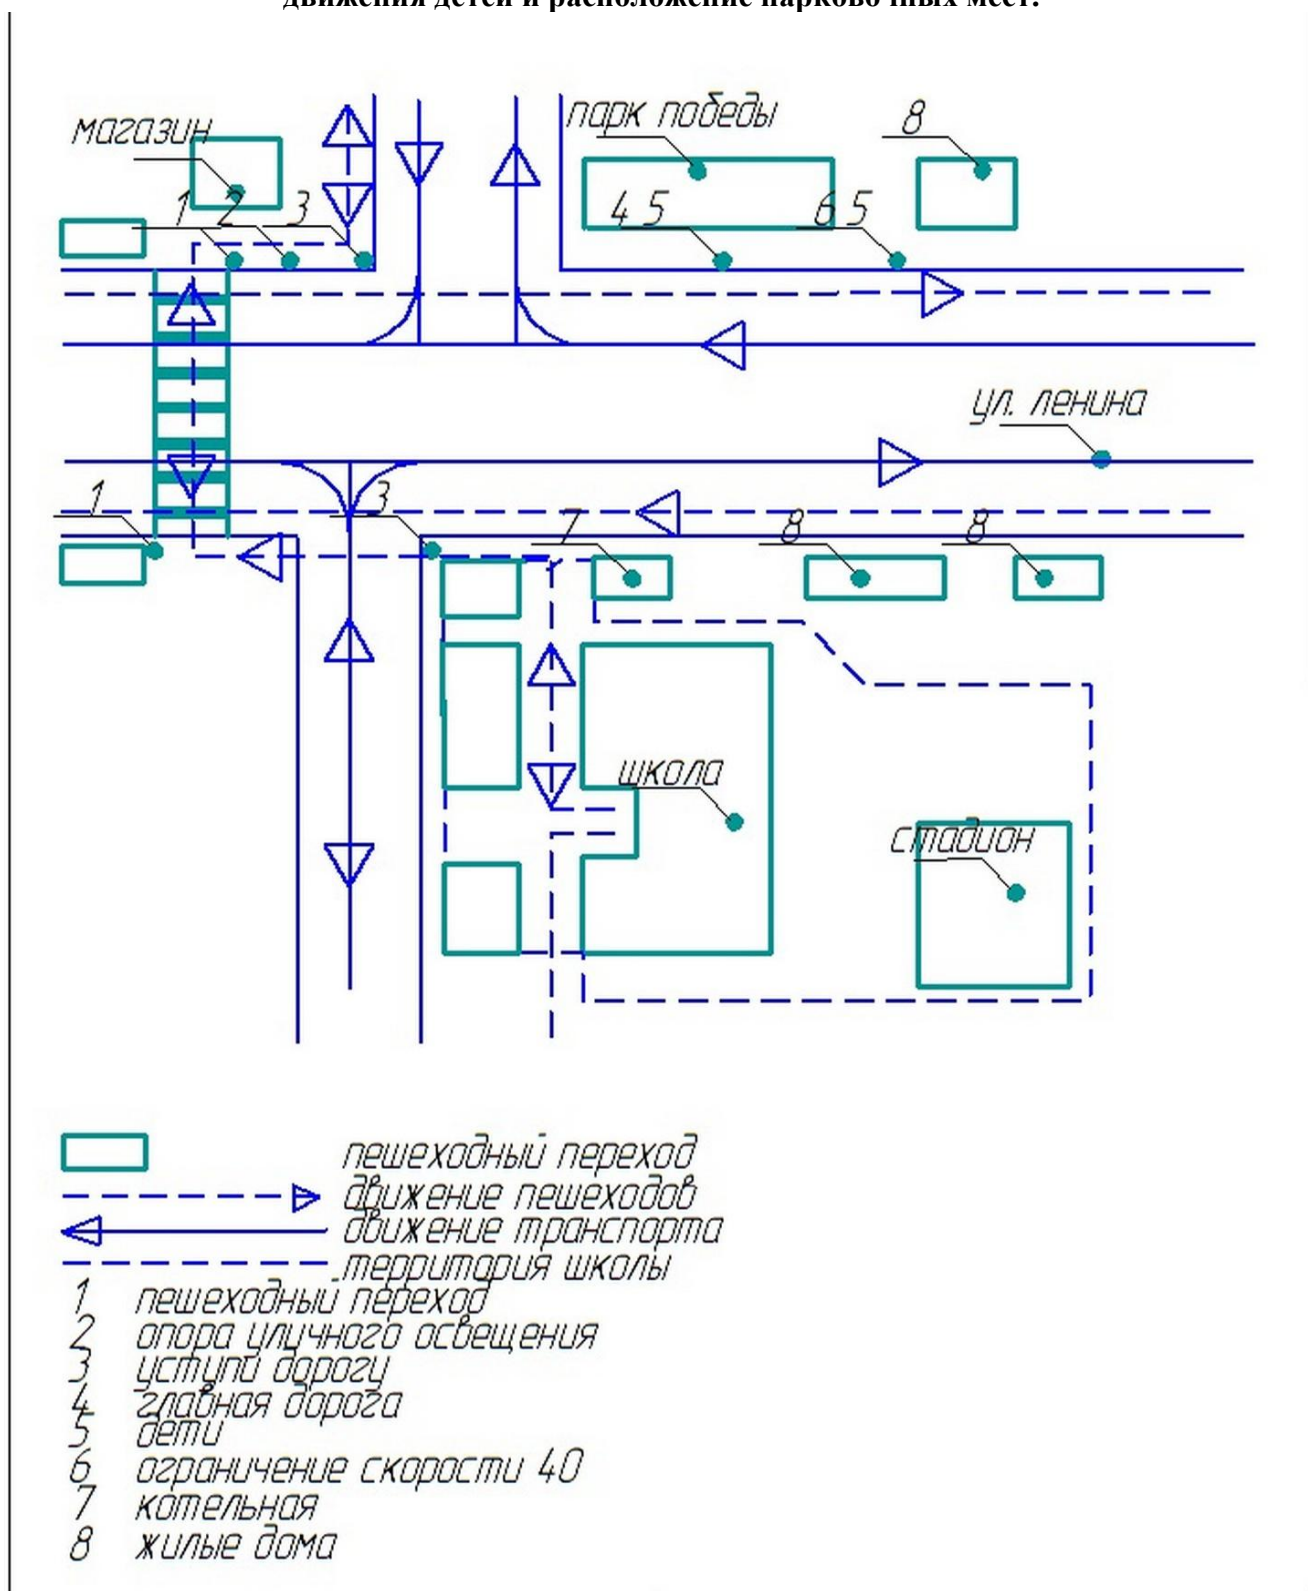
движения детей и расположение парковочных мест.

магазин

1 2 3

парк победы

8

4 5

6 5

ул. ленина

1

3

7

8

8

школа

стадион

пешеходный переход
движение пешеходов
движение транспорта
территория школы
1 пешеходный переход
2 опора уличного освещения
3 уступи дорогу
4 главная дорога
5 дети
6 ограничение скорости 40
7 котельная
8 жилые дома